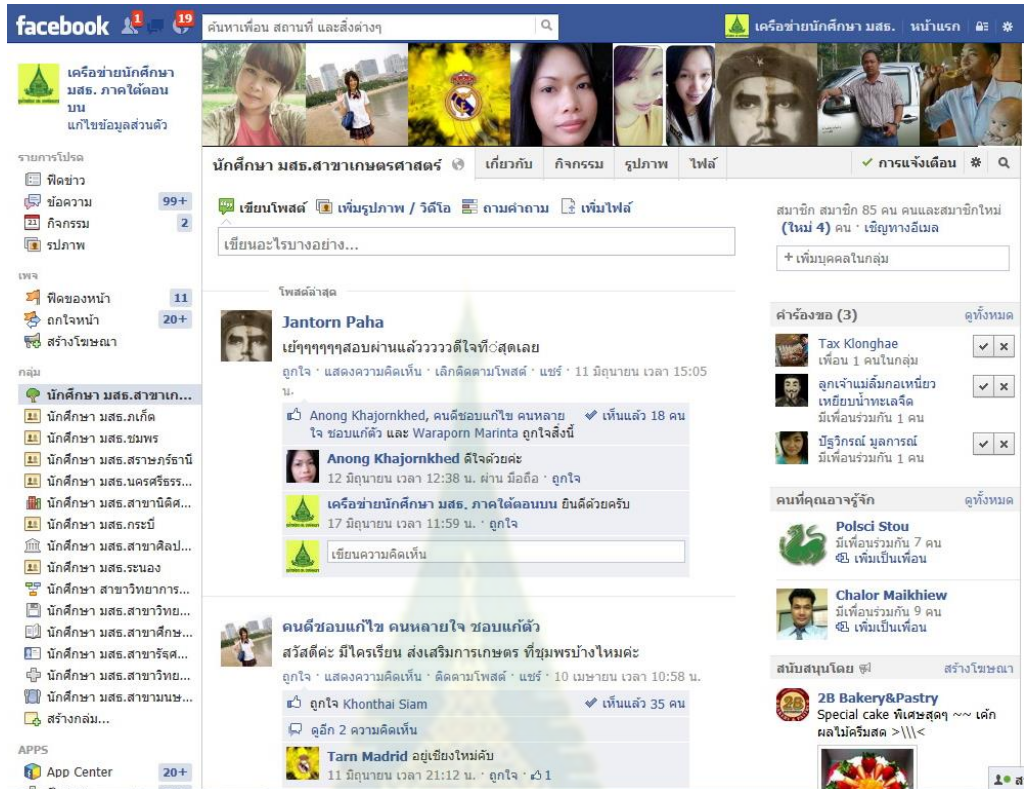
facebook 1 19 ค้นหาเพื่อน สถานที่ และสิ่งต่างๆ

เครือข่ายนักศึกษา มสธ. หน้าแรก

เครือข่ายนักศึกษา มสธ. ภาคใต้ตอนบน
แก้ไขข้อมูลส่วนตัว

รายการโปรด
ฟีดข่าว
ข้อความ 99+
กิจกรรม 2
รูปภาพ

เพจ
ฟีดของหน้า 11
ถูกใจหน้า 20+
สร้างโฆษณา

กลุ่ม
นักศึกษา มสธ.สาขาเก...
นักศึกษา มสธ.ภูเก็ต
นักศึกษา มสธ.ชุมพร
นักศึกษา มสธ.สุราษฎร์ธานี
นักศึกษา มสธ.นครศรีธรร...
นักศึกษา มสธ.สาขานิติศ...
นักศึกษา มสธ.กระบี่
นักศึกษา มสธ.สาขาศิลป...
นักศึกษา มสธ.ระนอง
นักศึกษา สาขาวิทยาการ...
นักศึกษา มสธ.สาขาวิทย...
นักศึกษา มสธ.สาขาศึกษ...
นักศึกษา มสธ.สาขารัฐศ...
นักศึกษา มสธ.สาขาวิทย...
นักศึกษา มสธ.สาขามนุษ...
สร้างกลุ่ม...

APPS
App Center 20+

นักศึกษา มสธ.สาขาเกษตรศาสตร์ | เกี่ยวกับ | กิจกรรม | รูปภาพ | ไฟล์ | ✓ การแจ้งเตือน

เขียนโพสต์ | เพิ่มรูปภาพ / วิดีโอ | ถามคำถาม | เพิ่มไฟล์
เขียนอะไรบางอย่าง...

โพสต์ล่าสุด

Jantorn Paha
เย้ๆๆๆๆๆสอบผ่านแล้ววววดีใจที่่สุดเลย
ถูกใจ · แสดงความคิดเห็น · เลิกติดตามโพสต์ · แชร์ · 11 มิถุนายน เวลา 15:05 น.
Anong Khajornkhed, คนดีชอบแก้ไข คนหลายใจ ชอบแก้ตัว และ Waraporn Marinta ถูกใจสิ่งนี้ ✓ เห็นแล้ว 18 คน
Anong Khajornkhed ดีใจด้วยค่ะ
12 มิถุนายน เวลา 12:38 น. ผ่าน มือถือ · ถูกใจ
เครือข่ายนักศึกษา มสธ. ภาคใต้ตอนบน ยินดีด้วยครับ
17 มิถุนายน เวลา 11:59 น. · ถูกใจ
เขียนความคิดเห็น

คนดีชอบแก้ไข คนหลายใจ ชอบแก้ตัว
สวัสดีค่ะ มีใครเรียน ส่งเสริมการเกษตร ที่ชุมพรบ้างไหมค่ะ
ถูกใจ · แสดงความคิดเห็น · ติดตามโพสต์ · แชร์ · 10 เมษายน เวลา 10:58 น.
ถูกใจ Khonthai Siam ✓ เห็นแล้ว 35 คน
ดูอีก 2 ความคิดเห็น
Tarn Madrid อยู่เชียงใหม่คับ
11 มิถุนายน เวลา 21:12 น. · ถูกใจ · 1

สมาชิก สมาชิก 85 คน คนและสมาชิกใหม่ (ใหม่ 4) คน · เชิญทางอีเมล
+ เพิ่มบุคคลในกลุ่ม

คำร้องขอ (3) ดูทั้งหมด
Tax Klonghae
เพื่อน 1 คนในกลุ่ม
ลูกเจ้าแม่ลิ้มกอเหนี่ยว เหยียบน้ำทะเลจืด
มีเพื่อนร่วมกัน 1 คน
ปฐวีกรณ์ มูลการณ์
มีเพื่อนร่วมกัน 1 คน

คนที่คุณอาจรู้จัก ดูทั้งหมด
Polsci Stou
มีเพื่อนร่วมกัน 7 คน
เพิ่มเป็นเพื่อน
Chalor Maikhiew
มีเพื่อนร่วมกัน 9 คน
เพิ่มเป็นเพื่อน

สนับสนุนโดย สร้างโฆษณา
2B Bakery&Pastry
Special cake พิเศษสุดๆ ~~ เค้กผลไม้ครีมสด >\\\<